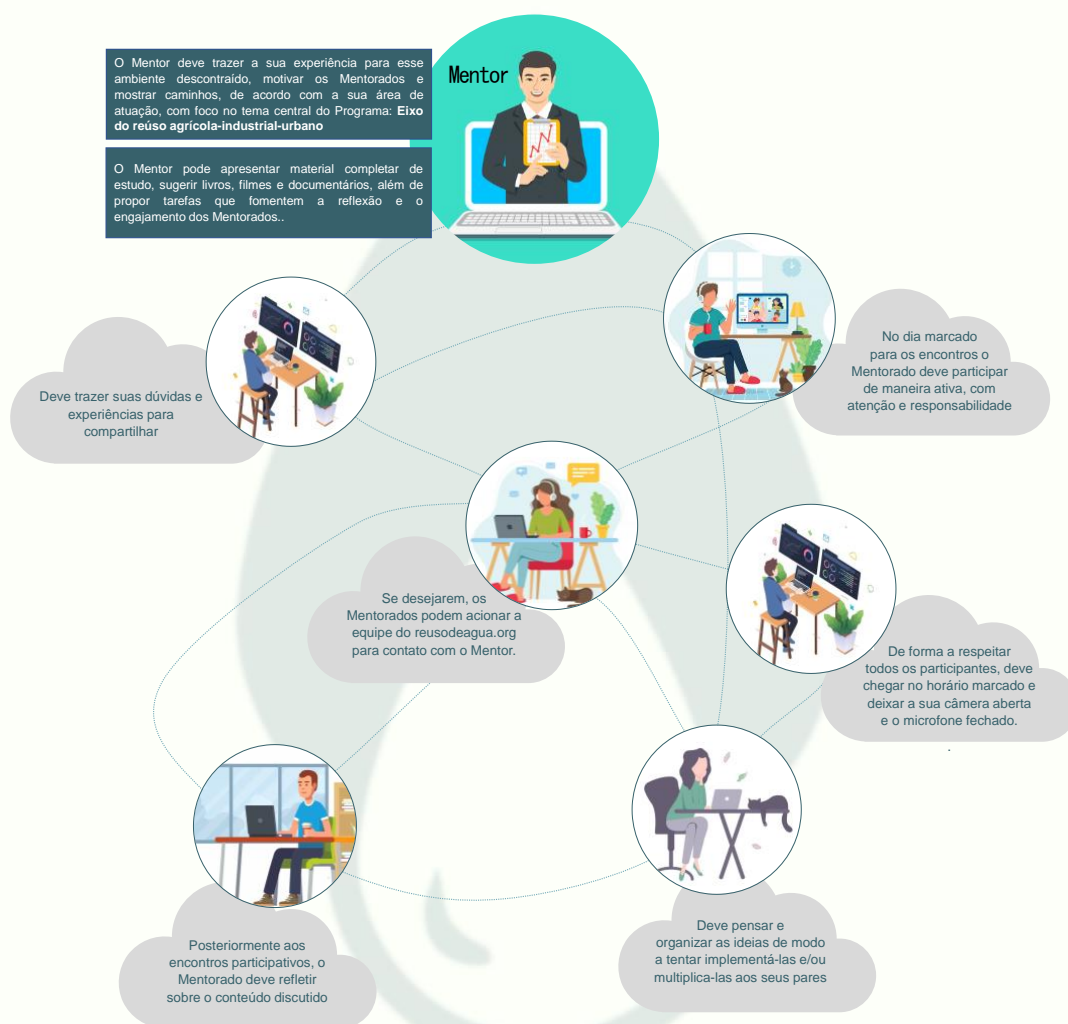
O Mentor deve trazer a sua experiência para esse ambiente descontraído, motivar os Mentorados e mostrar caminhos, de acordo com a sua área de atuação, com foco no tema central do Programa: **Eixo do reúso agrícola-industrial-urbano**

O Mentor pode apresentar material completar de estudo, sugerir livros, filmes e documentários, além de propor tarefas que fomentem a reflexão e o engajamento dos Mentorados..

Mentor

No dia marcado para os encontros o Mentorado deve participar de maneira ativa, com atenção e responsabilidade

Deve trazer suas dúvidas e experiências para compartilhar

Se desejarem, os Mentorados podem acionar a equipe do reusodeagua.org para contato com o Mentor.

De forma a respeitar todos os participantes, deve chegar no horário marcado e deixar a sua câmera aberta e o microfone fechado.

Posteriormente aos encontros participativos, o Mentorado deve refletir sobre o conteúdo discutido

Deve pensar e organizar as ideias de modo a tentar implementá-las e/ou multiplica-las aos seus pares